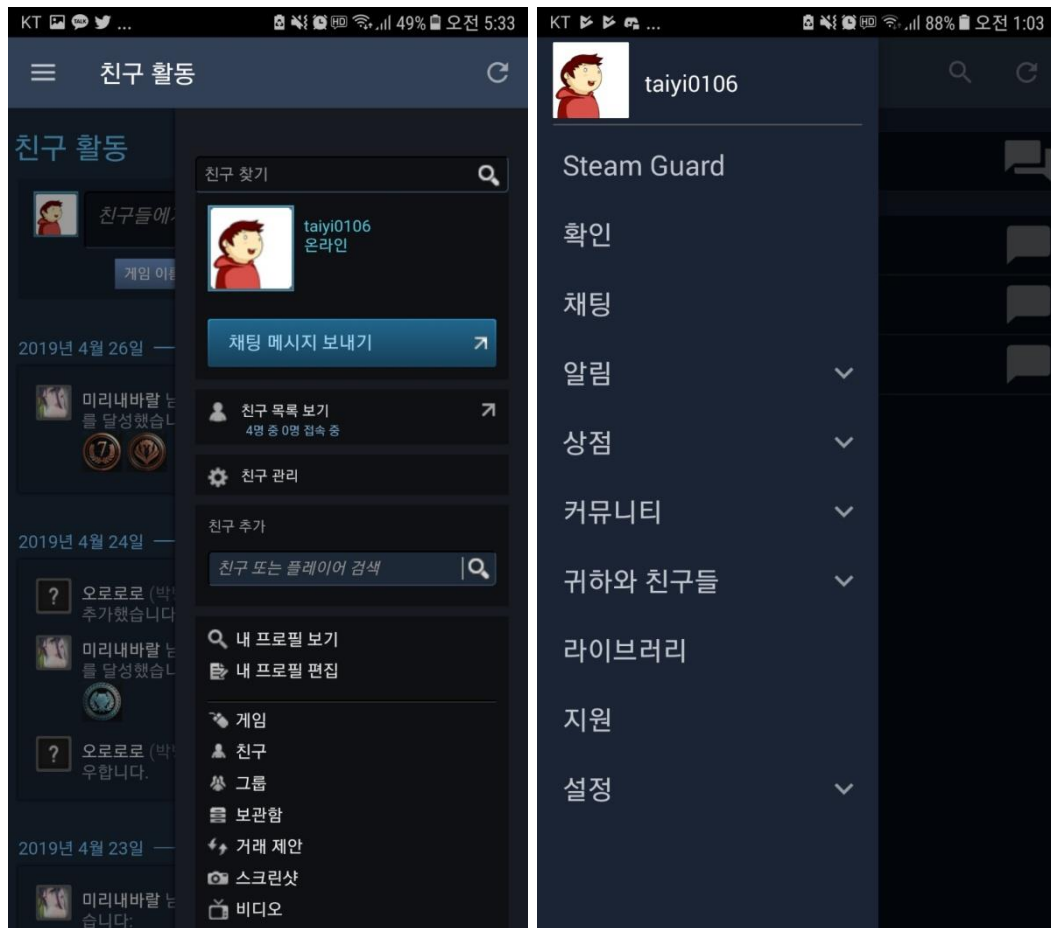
KT ... 49% 오전 5:33

친구 활동

친구 활동

친구들에

게임 이용

2019년 4월 26일

미리내바랄 를 달성했습니

2019년 4월 24일

?

오로로로 (박 추가했습니다

미리내바랄 를 달성했습니

?

오로로로 (박 우합니다.

2019년 4월 23일

미리내바랄 습니다:

친구 찾기

taiyi0106
온라인

채팅 메시지 보내기

친구 목록 보기
4명 중 0명 접속 중

친구 관리

친구 추가

친구 또는 플레이어 검색

내 프로필 보기
내 프로필 편집

게임
친구
그룹
보관함
거래 제안
스크린샷
비디오

KT ... 88% 오전 1:03

taiyi0106

Steam Guard

확인

채팅

알림

상점

커뮤니티

귀하와 친구들

라이브러리

지원

설정